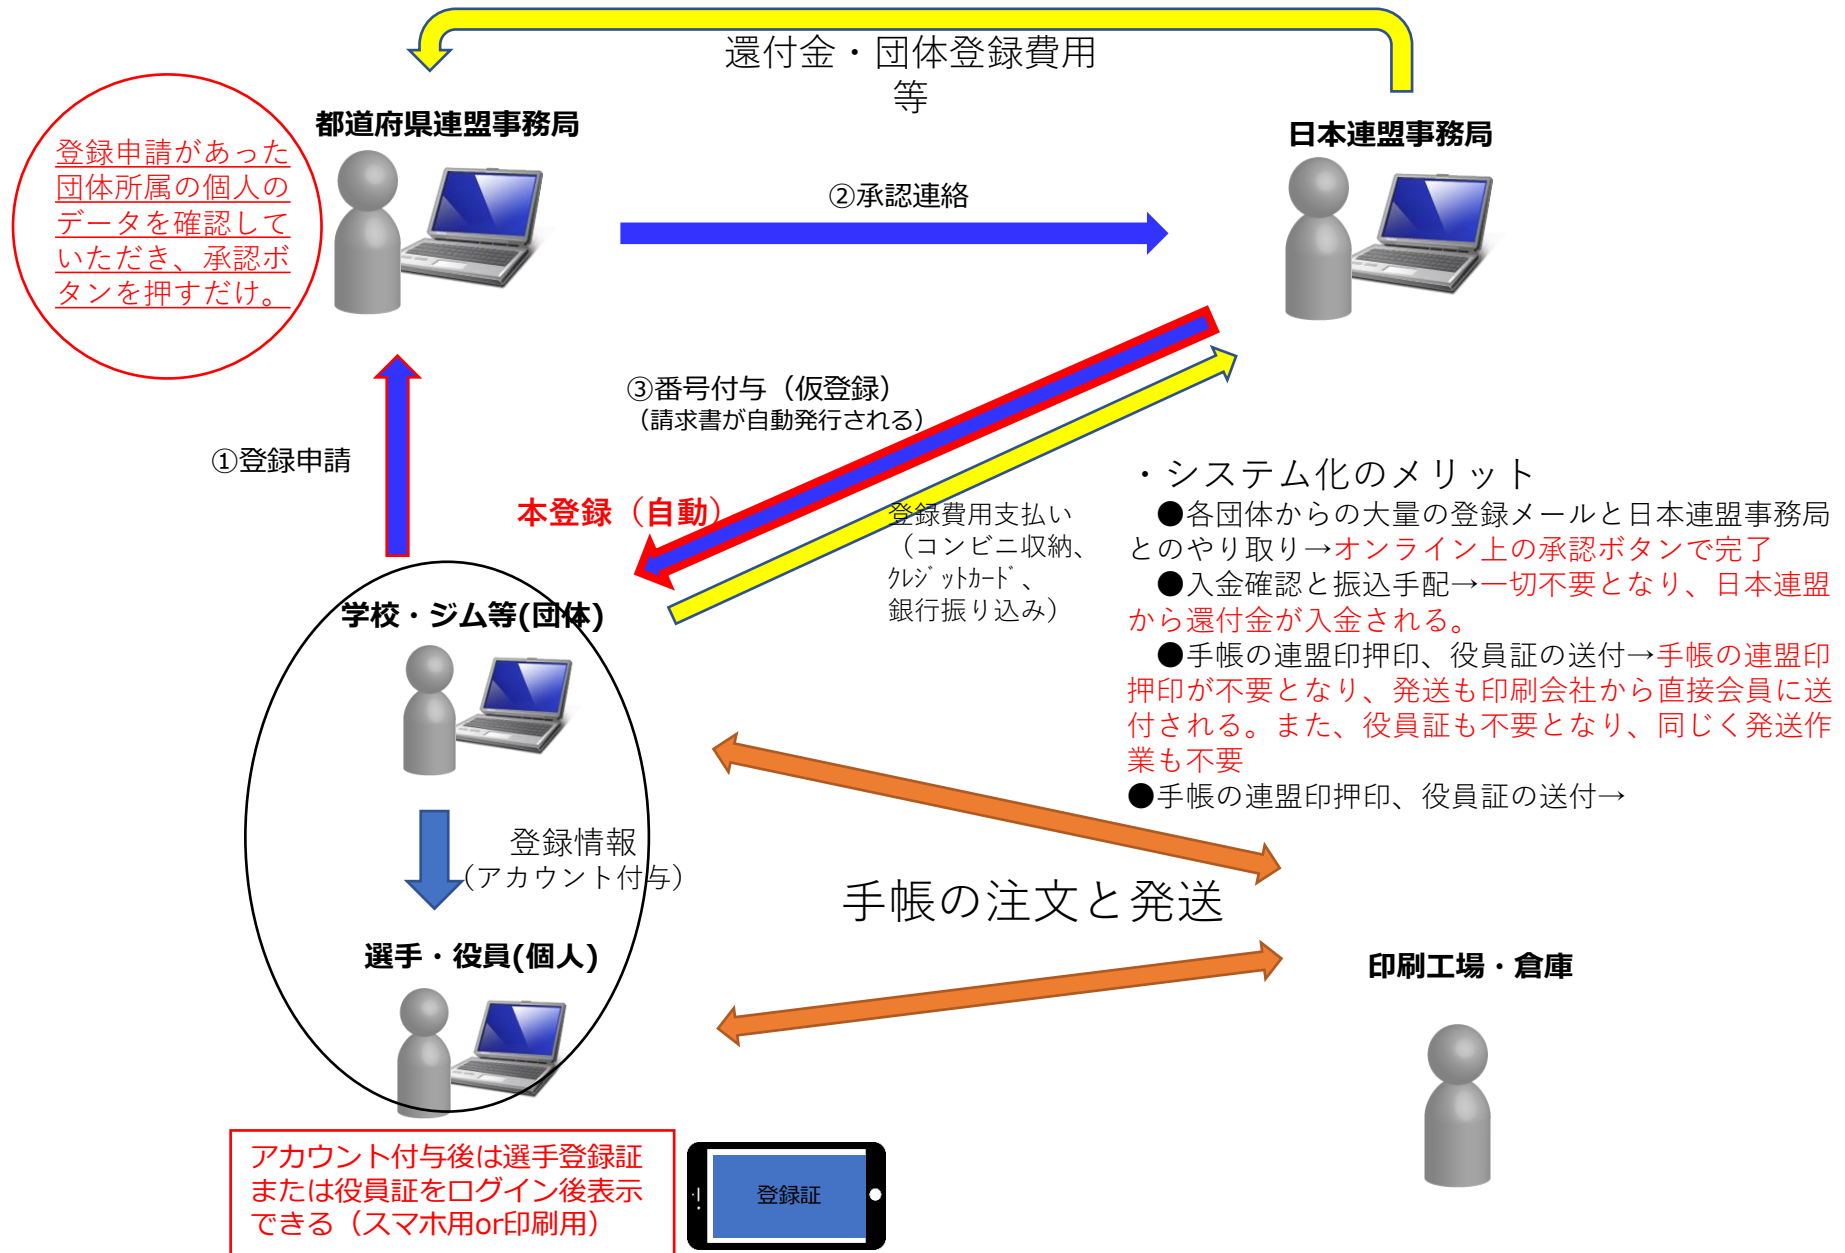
還付金・団体登録費用等

都道府県連盟事務局

登録申請があった団体所属の個人のデータを確認していただき、承認ボタンを押すだけ。

日本連盟事務局

②承認連絡

③番号付与（仮登録）
（請求書が自動発行される）

①登録申請

本登録（自動）

登録費用支払い
（コンビニ収納、
ｸﾚｼﾞｯﾄｶｰﾄﾞ、
銀行振り込み）

・システム化のメリット
●各団体からの大量の登録メールと日本連盟事務局とのやり取り→オンライン上の承認ボタンで完了
●入金確認と振込手配→一切不要となり、日本連盟から還付金が入金される。
●手帳の連盟印押印、役員証の送付→手帳の連盟印押印が不要となり、発送も印刷会社から直接会員に送付される。また、役員証も不要となり、同じく発送作業も不要
●手帳の連盟印押印、役員証の送付→

学校・ジム等(団体)

登録情報
（アカウント付与）

選手・役員(個人)

手帳の注文と発送

印刷工場・倉庫

アカウント付与後は選手登録証または役員証をログイン後表示できる（スマホ用or印刷用）

登録証